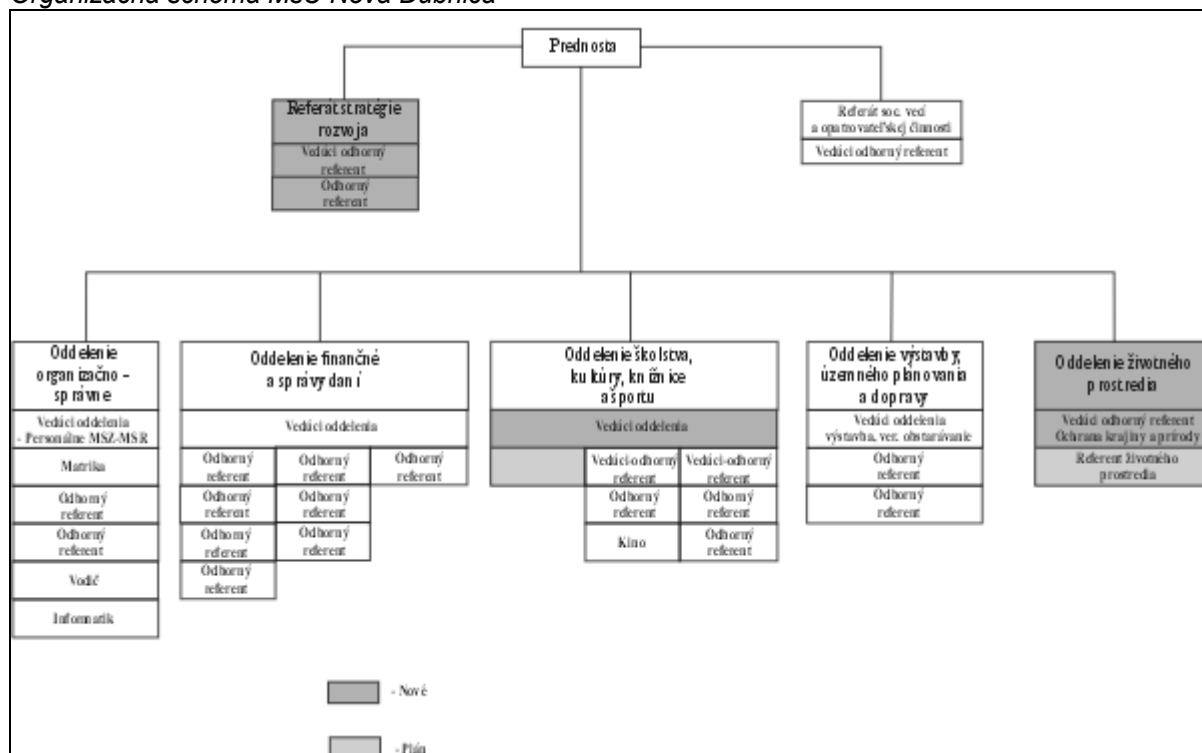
Organizačná schéma MsÚ Nová Dubnica

Prednosta

Referát stratégie rozvoja
Vedúci odborný referent
Odborný referent

Referát soc. vecí a opatrovateľskej činnosti
Vedúci odborný referent

Oddelenie organizačno – správne
Vedúci oddelenia - Personálne MSZ-MSR
Matrika
Odborný referent
Odborný referent
Vodič
Informatik

Oddelenie finančné a správy daní
Vedúci oddelenia
Odborný referent
Odborný referent
Odborný referent
Odborný referent
Odborný referent
Odborný referent
Odborný referent
Odborný referent

Oddelenie školstva, kultúry, knižnice a športu
Vedúci oddelenia
Vedúci-odborný referent
Vedúci-odborný referent
Odborný referent
Odborný referent
Kino
Odborný referent

Oddelenie výstavby, územného plánovania a dopravy
Vedúci oddelenia výstavba, ver. obstarávanie
Odborný referent
Odborný referent

Oddelenie životného prostredia
Vedúci odborný referent Ochrana krajiny a prírody
Referent životného prostredia

- Nové

- Plán